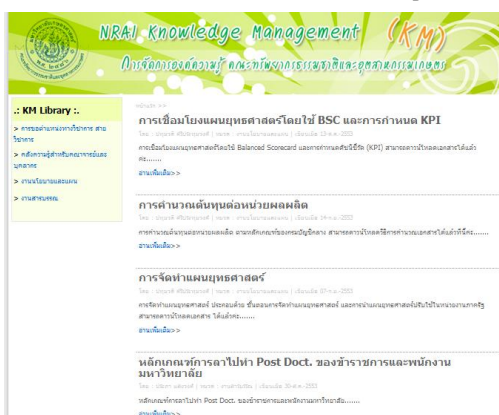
NRAI Knowledge Management (KM)

การจัดการองค์ความรู้ คณะทรัพยากรธรรมชาติและอุตสาหกรรมเกษตร

.: KM Library :.

> การขอตำแหน่งทางวิชาการ สายวิชาการ

> คลังความรู้สำหรับคณาจารย์และบุคลากร

> งานนโยบายและแผน

> งานสารบรรณ

หน้าแรก >>

การเชื่อมโยงแผนยุทธศาสตร์โดยใช้ BSC และการกำหนด KPI

โดย : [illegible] | หมวด : งานนโยบายและแผน | เขียนเมื่อ 13-ส.ค.-2553

การเชื่อมโยงแผนยุทธศาสตร์โดยใช้ Balanced Scorecard และการกำหนดตัวชี้วัด (KPI) สามารถดาวน์โหลดเอกสารได้แล้วคะ.......

อ่านเพิ่มเติม>>

การคำนวณต้นทุนต่อหน่วยผลผลิต

โดย : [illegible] | หมวด : งานนโยบายและแผน | เขียนเมื่อ 19-ส.ค.-2553

การคำนวณต้นทุนต่อหน่วยผลผลิต ตามหลักเกณฑ์ของกรมบัญชีกลาง สามารถดาวน์โหลดวิธีการคำนวณเอกสารได้แล้วที่นี่คะ.......

อ่านเพิ่มเติม>>

การจัดทำแผนยุทธศาสตร์

โดย : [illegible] | หมวด : งานนโยบายและแผน | เขียนเมื่อ 07-ก.ค.-2553

การจัดทำแผนยุทธศาสตร์ ประกอบด้วย ขั้นตอนการจัดทำแผนยุทธศาสตร์ และการนำแผนยุทธศาสตร์ไปใช้ในหน่วยงานภาครัฐ สามารถดาวน์โหลดเอกสาร ได้แล้วคะ.......

อ่านเพิ่มเติม>>

หลักเกณฑ์การลาไปทำ Post Doct. ของข้าราชการและพนักงานมหาวิทยาลัย

โดย : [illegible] | หมวด : การลาไปศึกษา | เขียนเมื่อ 30-ส.ค.-2553

หลักเกณฑ์การลาไปทำ Post Doct. ของข้าราชการและพนักงานมหาวิทยาลัย.......

อ่านเพิ่มเติม>>